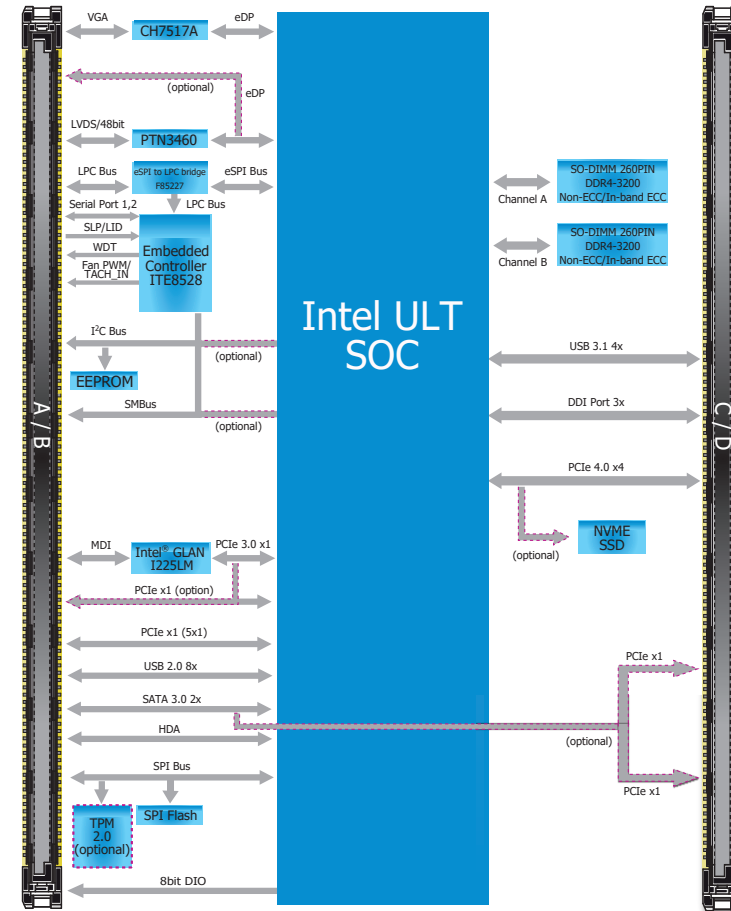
VGA
CH7517A
eDP
(optional)
eDP
LVDS/48bit
PTN3460
LPC Bus
eSPI to LPC bridge F85227
eSPI Bus
LPC Bus
Serial Port 1,2
SLP/LID
WDT
Fan PWM/ TACH_IN
Embedded Controller ITE8528
$I^2C$ Bus
(optional)
EEPROM
SMBus
(optional)
A / B
Intel ULT SOC
Channel A
SO-DIMM 260PIN DDR4-3200 Non-ECC/In-band ECC
Channel B
SO-DIMM 260PIN DDR4-3200 Non-ECC/In-band ECC
USB 3.1 4x
DDI Port 3x
PCIe 4.0 x4
NVME SSD
(optional)
C / D
MDI
Intel® GLAN I225LM
PCIe 3.0 x1
PCIe x1 (option)
PCIe x1 (5x1)
USB 2.0 8x
SATA 3.0 2x
HDA
SPI Bus
TPM 2.0 (optional)
SPI Flash
8bit DIO
PCIe x1
(optional)
PCIe x1